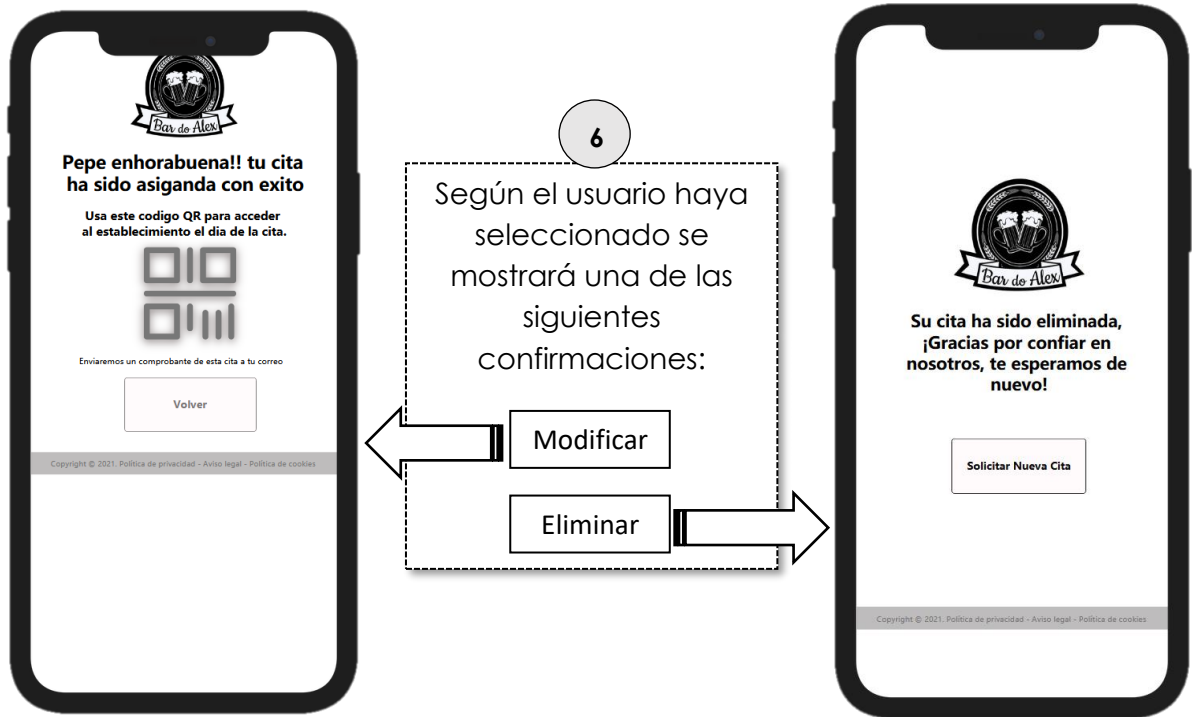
Bar do Alex

Pepe enhorabuena!! tu cita ha sido asiganda con exito

Usa este codigo QR para acceder al establecimiento el dia de la cita.

Enviaremos un comprobante de esta cita a tu correo

Volver

Copyright © 2021. Política de privacidad - Aviso legal - Política de cookies

6

Según el usuario haya seleccionado se mostrará una de las siguientes confirmaciones:

Modificar

Eliminar

Bar do Alex

Su cita ha sido eliminada, ¡Gracias por confiar en nosotros, te esperamos de nuevo!

Solicitar Nueva Cita

Copyright © 2021. Política de privacidad - Aviso legal - Política de cookies